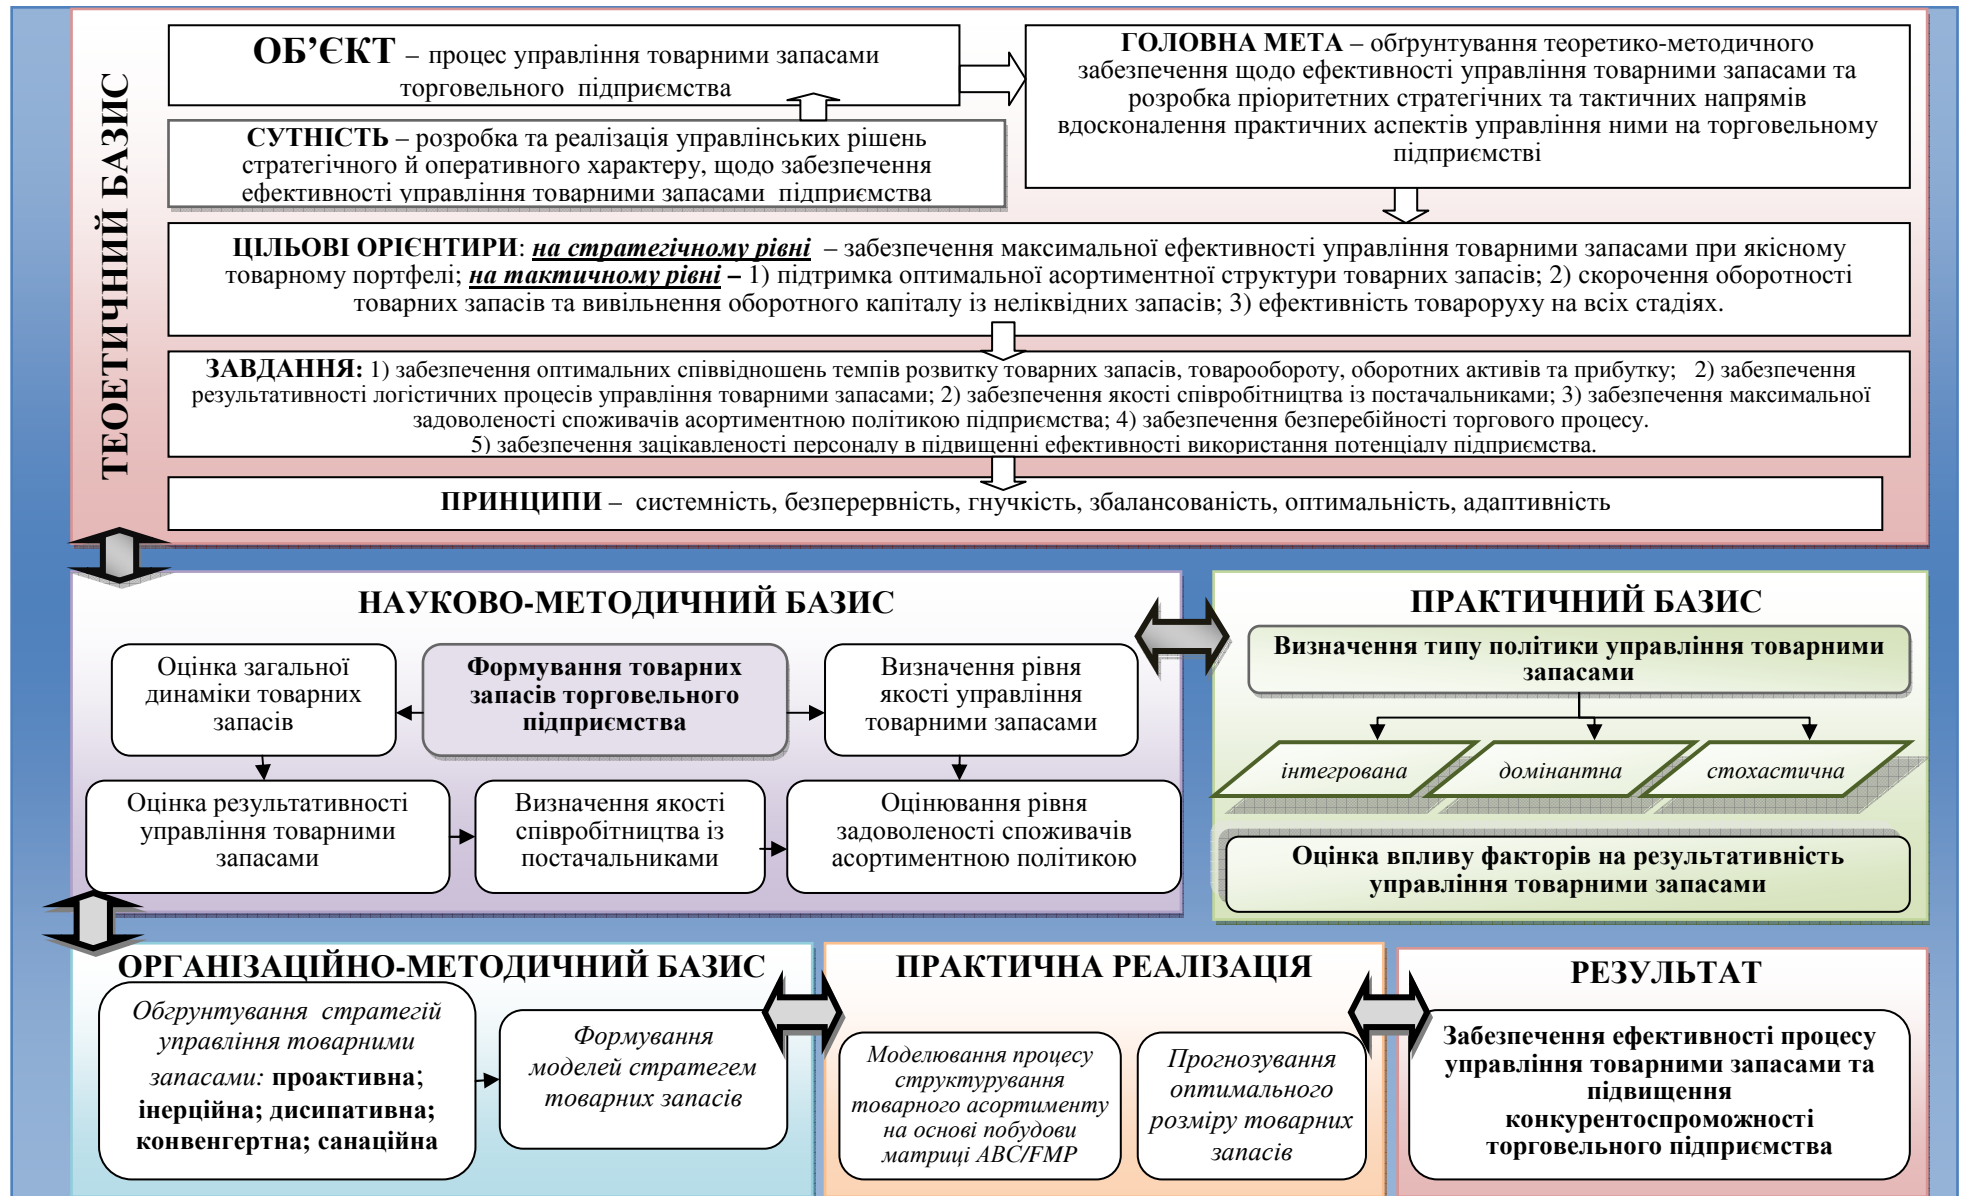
ТЕОЕТИЧНИЙ БАЗИС

ОБ'ЄКТ – процес управління товарними запасами торговельного підприємства

ГОЛОВНА МЕТА – обґрунтування теоретико-методичного забезпечення щодо ефективності управління товарними запасами та розробка пріоритетних стратегічних та тактичних напрямів вдосконалення практичних аспектів управління ними на торговельному підприємстві

СУТНІСТЬ – розробка та реалізація управлінських рішень стратегічного й оперативного характеру, щодо забезпечення ефективності управління товарними запасами підприємства

ЦІЛЬОВІ ОРІЄНТИРИ: на стратегічному рівні – забезпечення максимальної ефективності управління товарними запасами при якісному товарному портфелі; на тактичному рівні – 1) підтримка оптимальної асортиментної структури товарних запасів; 2) скорочення оборотності товарних запасів та вивільнення оборотного капіталу із неліквідних запасів; 3) ефективність товароруху на всіх стадіях.

ЗАВДАННЯ: 1) забезпечення оптимальних співвідношень темпів розвитку товарних запасів, товарообороту, оборотних активів та прибутку; 2) забезпечення результативності логістичних процесів управління товарними запасами; 2) забезпечення якості співробітництва із постачальниками; 3) забезпечення максимальної задоволеності споживачів асортиментною політикою підприємства; 4) забезпечення безперебійності торгового процесу. 5) забезпечення зацікавленості персоналу в підвищенні ефективності використання потенціалу підприємства.

ПРИНЦИПИ – системність, безперервність, гнучкість, збалансованість, оптимальність, адаптивність

НАУКОВО-МЕТОДИЧНИЙ БАЗИС

Оцінка загальної динаміки товарних запасів

Формування товарних запасів торговельного підприємства

Визначення рівня якості управління товарними запасами

Оцінка результативності управління товарними запасами

Визначення якості співробітництва із постачальниками

Оцінювання рівня задоволеності споживачів асортиментною політикою

ПРАКТИЧНИЙ БАЗИС

Визначення типу політики управління товарними запасами

інтегрована

домінантна

стохастична

Оцінка впливу факторів на результативність управління товарними запасами

ОРГАНІЗАЦІЙНО-МЕТОДИЧНИЙ БАЗИС

Обґрунтування стратегій управління товарними запасами: проактивна; інерційна; дисипативна; конвенгертна; санаційна

Формування моделей стратегем товарних запасів

ПРАКТИЧНА РЕАЛІЗАЦІЯ

Моделювання процесу структурування товарного асортименту на основі побудови матриці ABC/FMP

Прогнозування оптимального розміру товарних запасів

РЕЗУЛЬТАТ

Забезпечення ефективності процесу управління товарними запасами та підвищення конкурентоспроможності торговельного підприємства